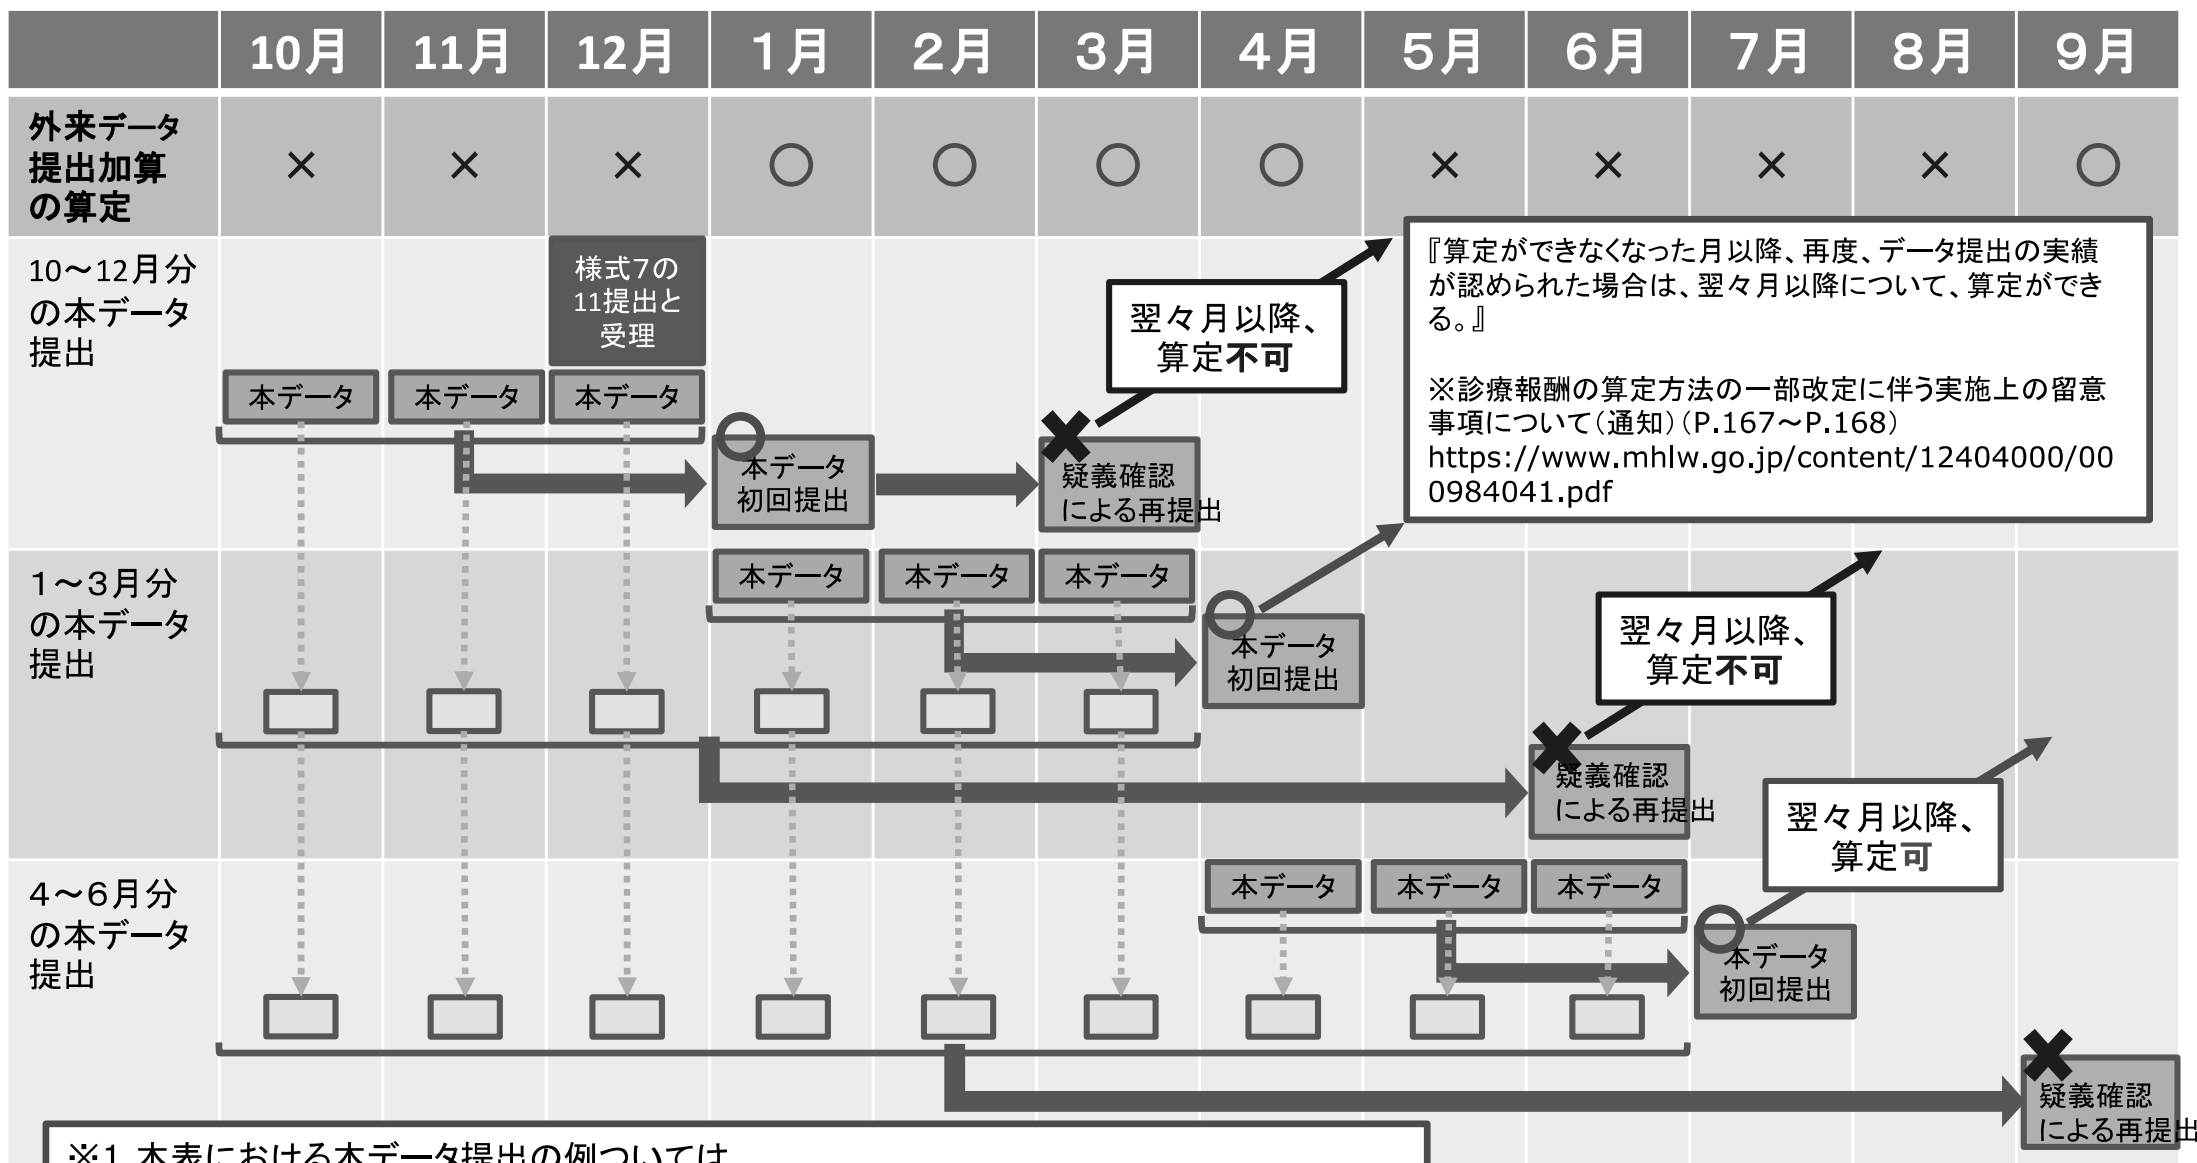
| | 10月 | 11月 | 12月 | 1月 | 2月 | 3月 | 4月 | 5月 | 6月 | 7月 | 8月 | 9月 |
|---|---|---|---|---|---|---|---|---|---|---|---|---|
| 外来データ提出加算の算定 | × | × | × | ○ | ○ | ○ | ○ | × | × | × | × | ○ |

10～12月分の本データ提出

様式7の11提出と受理

本データ　本データ　本データ

本データ初回提出

疑義確認による再提出

翌々月以降、算定不可

『算定ができなくなった月以降、再度、データ提出の実績が認められた場合は、翌々月以降について、算定ができる。』

※診療報酬の算定方法の一部改定に伴う実施上の留意事項について（通知）（P.167～P.168）
https://www.mhlw.go.jp/content/12404000/000984041.pdf

1～3月分の本データ提出

本データ　本データ　本データ

本データ初回提出

翌々月以降、算定不可

疑義確認による再提出

翌々月以降、算定可

4～6月分の本データ提出

本データ　本データ　本データ

本データ初回提出

疑義確認による再提出

※1 本表における本データ提出の例ついては